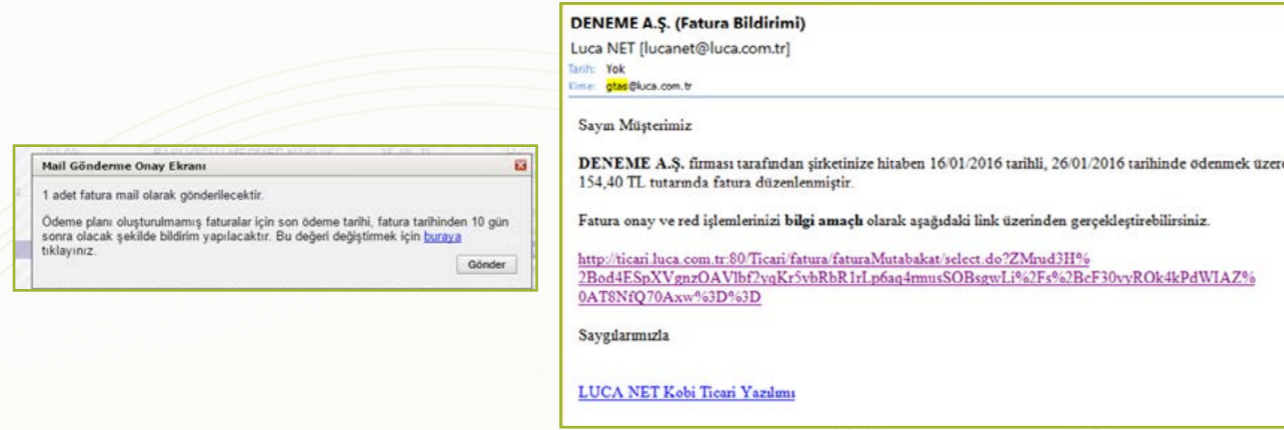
Mail Gönderme Onay Ekranı

1 adet fatura mail olarak gönderilecektir.

Ödeme planı oluşturulmamış faturalar için son ödeme tarihi, fatura tarihinden 10 gün sonra olacak şekilde bildirim yapılacaktır. Bu değeri değiştirmek için buraya tıklayınız.

Gönder

DENEME A.Ş. (Fatura Bildirimi)
Luca NET [lucanet@luca.com.tr]
Tarih: Yok
Kime: gtas@luca.com.tr

Sayın Müşterimiz

DENEME A.Ş. firması tarafından şirketinize hitaben 16/01/2016 tarihli, 26/01/2016 tarihinde ödenmek üzere 154,40 TL tutarında fatura düzenlenmiştir.

Fatura onay ve red işlemlerinizi bilgi amaçlı olarak aşağıdaki link üzerinden gerçekleştirebilirsiniz.

http://ticari.luca.com.tr:80/Ticari/fatura/faturaMutabakat/select.do?ZMrud3H%2Bod4ESpXVgnzOAVlbf2yqKr5vbRbR1rLp6aq4rmusSOBsgwLi%2Fs%2BcF30vyROk4kPdWIAZ%0AT8NfQ70Axw%3D%3D

Saygılarımızla

LUCA NET Kobi Ticari Yazılımı